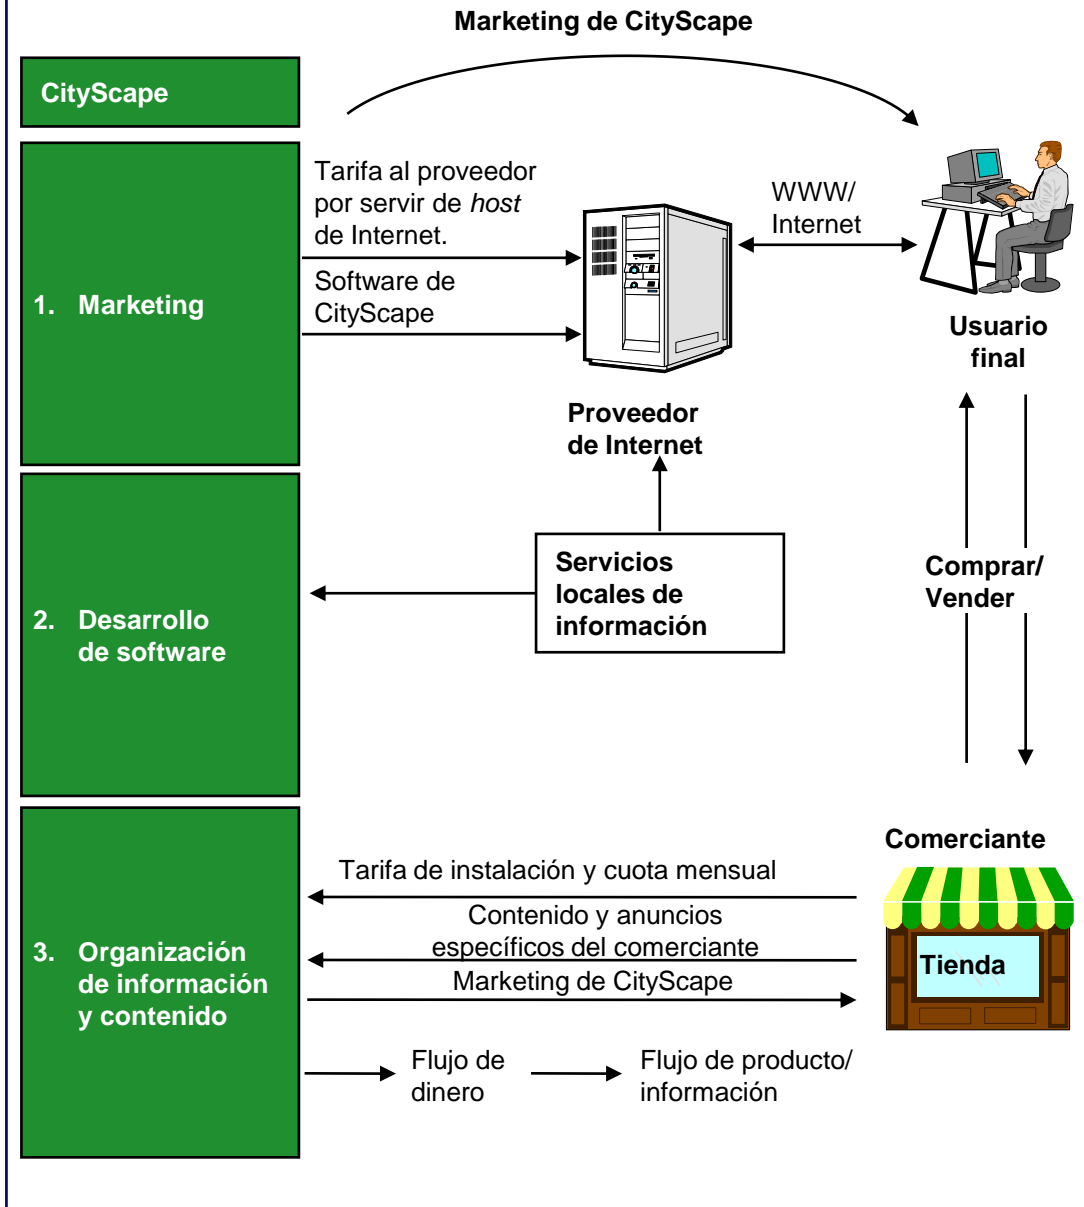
Marketing de CityScape

CityScape

1. Marketing

Tarifa al proveedor por servir de *host* de Internet.

Software de CityScape

WWW/ Internet

Usuario final

Proveedor de Internet

2. Desarrollo de software

Servicios locales de información

Comprar/ Vender

3. Organización de información y contenido

Comerciante

Tarifa de instalación y cuota mensual

Contenido y anuncios específicos del comerciante

Marketing de CityScape

Tienda

Flujo de dinero

Flujo de producto/ información